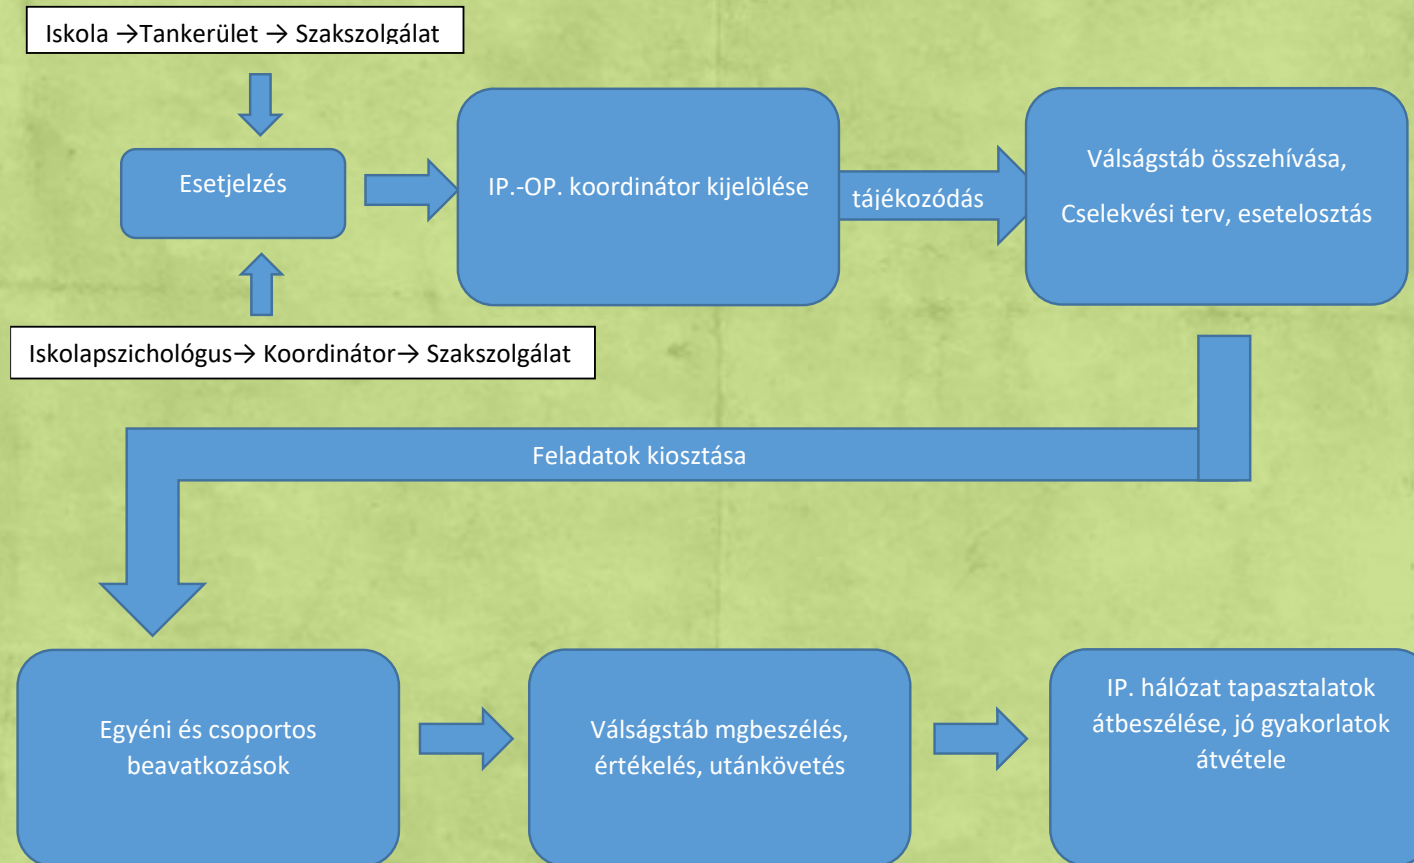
Iskola →Tankerület → Szakszolgálat

Esetjelzés

Iskolapszichológus→ Koordinátor→ Szakszolgálat

IP.-OP. koordinátor kijelölése

tájékozódás

Válságstáb összehívása,

Cselekvési terv, esetelosztás

Feladatok kiosztása

Egyéni és csoportos beavatkozások

Válságstáb mgbeszélés, értékelés, utánkövetés

IP. hálózat tapasztalatok átbeszélése, jó gyakorlatok átvétele